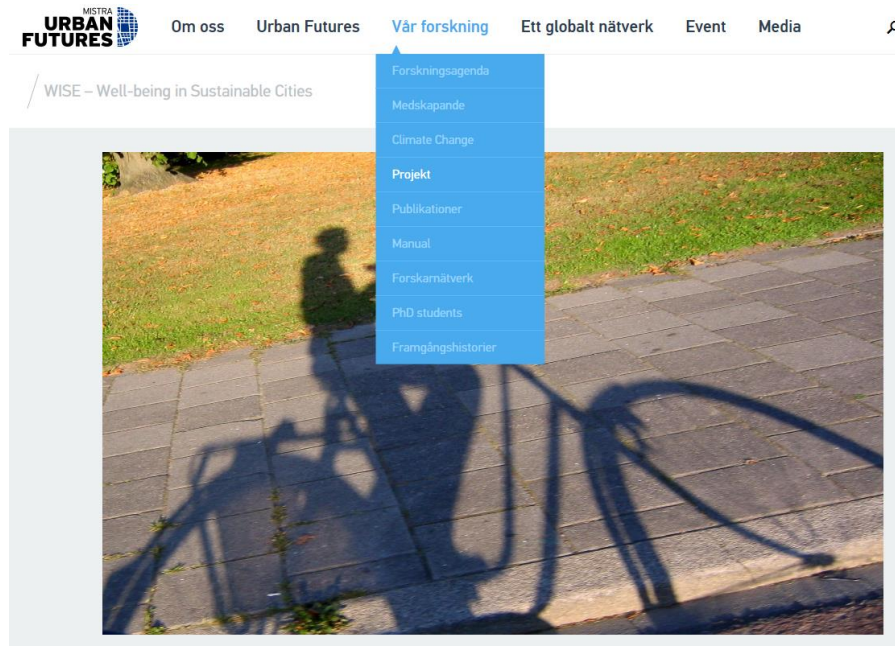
MISTRA URBAN FUTURES

Om oss
Urban Futures
Vår forskning
Ett globalt nätverk
Event
Media

Forskningsagenda
Medskapande
Climate Change
Projekt
Publikationer
Manual
Forskarnätverk
PhD students
Framgångshistorier

WISE – Well-being in Sustainable Cities